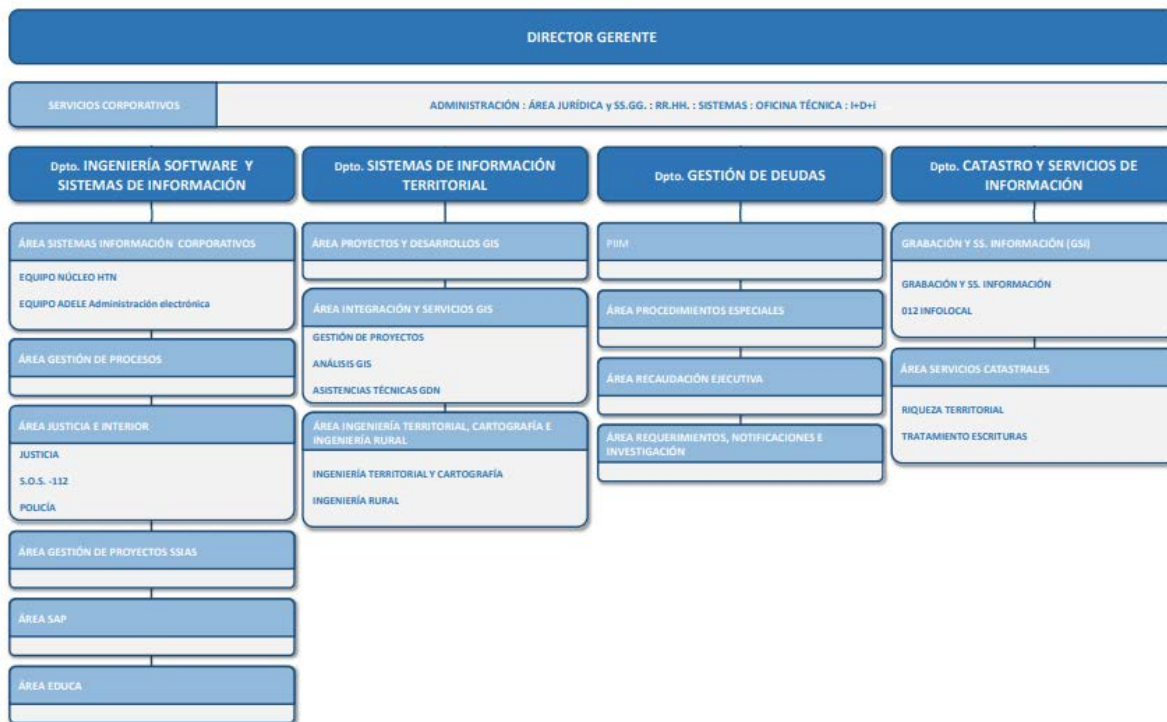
DIRECTOR GERENTE

SERVICIOS CORPORATIVOS

ADMINISTRACIÓN : ÁREA JURÍDICA y SS.GG. : RR.HH. : SISTEMAS : OFICINA TÉCNICA : I+D+i

Dpto. INGENIERÍA SOFTWARE Y SISTEMAS DE INFORMACIÓN

ÁREA SISTEMAS INFORMACIÓN CORPORATIVOS

EQUIPO NÚCLEO HTN

EQUIPO ADELE Administración electrónica

ÁREA GESTIÓN DE PROCESOS

ÁREA JUSTICIA E INTERIOR

JUSTICIA

S.O.S. -112

POLICÍA

ÁREA GESTIÓN DE PROYECTOS SSIAS

ÁREA SAP

ÁREA EDUCA

Dpto. SISTEMAS DE INFORMACIÓN TERRITORIAL

ÁREA PROYECTOS Y DESARROLLOS GIS

ÁREA INTEGRACIÓN Y SERVICIOS GIS

GESTIÓN DE PROYECTOS

ANÁLISIS GIS

ASISTENCIAS TÉCNICAS GDN

ÁREA INGENIERÍA TERRITORIAL, CARTOGRAFÍA E INGENIERÍA RURAL

INGENIERÍA TERRITORIAL Y CARTOGRAFÍA

INGENIERÍA RURAL

Dpto. GESTIÓN DE DEUDAS

PIIM

ÁREA PROCEDIMIENTOS ESPECIALES

ÁREA RECAUDACIÓN EJECUTIVA

ÁREA REQUERIMIENTOS, NOTIFICACIONES E INVESTIGACIÓN

Dpto. CATASTRO Y SERVICIOS DE INFORMACIÓN

GRABACIÓN Y SS. INFORMACIÓN (GSI)

GRABACIÓN Y SS. INFORMACIÓN

012 INFOLOCAL

ÁREA SERVICIOS CATASTRALES

RIQUEZA TERRITORIAL

TRATAMIENTO ESCRITURAS